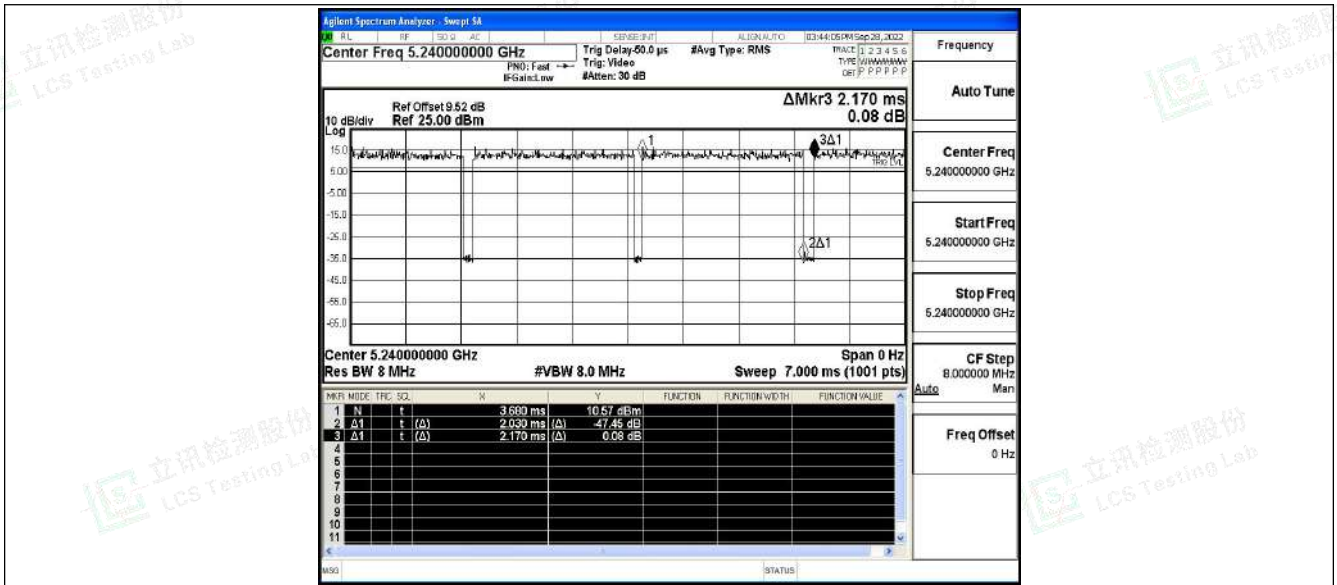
立讯检测股份 LCS Testing Lab

Agilent Spectrum Analyzer - Swept SA

RL RF 50 Ω AC SENSE:INT ALIGN AUTO 03:44:05 PM Sep 28, 2022

Center Freq 5.240000000 GHz

PNO: Fast IFGain:Low

Trig Delay-50.0 µs Trig: Video #Atten: 30 dB

#Avg Type: RMS

TRACE 1 2 3 4 5 6 TYPE WWWWWW DET P P P P P P

Frequency

Ref Offset 9.52 dB
10 dB/div Ref 25.00 dBm

ΔMkr3 2.170 ms
0.08 dB

Log

15.0
5.00
-5.00
-15.0
-25.0
-35.0
-45.0
-55.0
-65.0

1
3Δ1
2Δ1
TRIG LVL

Center 5.240000000 GHz
Res BW 8 MHz
#VBW 8.0 MHz
Span 0 Hz
Sweep 7.000 ms (1001 pts)

| MKR | MODE | TRC | SCL | X | Y | FUNCTION | FUNCTION WIDTH | FUNCTION VALUE |
|---|---|---|---|---|---|---|---|---|
| 1 | N | | t | 3.680 ms | 10.57 dBm | | | |
| 2 | Δ1 | | t (Δ) | 2.030 ms (Δ) | -47.45 dB | | | |
| 3 | Δ1 | | t (Δ) | 2.170 ms (Δ) | 0.08 dB | | | |
| 4 | | | | | | | | |
| 5 | | | | | | | | |
| 6 | | | | | | | | |
| 7 | | | | | | | | |
| 8 | | | | | | | | |
| 9 | | | | | | | | |
| 10 | | | | | | | | |
| 11 | | | | | | | | |

MSG
STATUS

Auto Tune

Center Freq
5.240000000 GHz

Start Freq
5.240000000 GHz

Stop Freq
5.240000000 GHz

CF Step
8.000000 MHz
Auto Man

Freq Offset
0 Hz

立讯检测股份 LCS Testing Lab

立讯检测股份 LCS Testing Lab

立讯检测股份 LCS Testing Lab

立讯检测股份 LCS Testing Lab